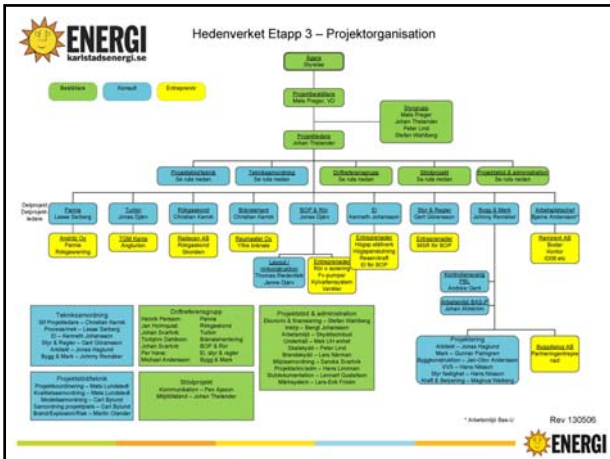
ENERGI
karlstadsenergi.se

Hedenverket Etapp 3 – Projektorganisation

Beställare

Konsult

Entreprenör

Ägare
Styrelse

Projektbeställare
Mats Preger, VD

Styrgrupp
Mats Preger
Johan Thelander
Peter Lind
Stefan Wahlberg

Projektledare
Johan Thelander

Projektstöd/teknik
Se ruta nedan

Teknikssamordning
Se ruta nedan

Driftreferensgrupp
Se ruta nedan

Stödprojekt
Se ruta nedan

Projektstöd & administration
Se ruta nedan

Delprojekt
Delprojektledare

Panna
Lasse Sarberg

Turbin
Jonas Djärv

Rökgasrening
Christian Kernik

Bränslehantering
Christian Kernik

BOP & Rör
Jonas Djärv

El
Kenneth Johansson

Styr & Regler
Gert Ulvenssen

Bygg & Mark
Johnny Reinäker

Arbetsmiljöteknik*
Bjarne Andersson*

Andritz Oy
Panna
Rökgasrening

TGM Kanis
Ångturbin

Rettesen AB
Rökgaskond.
Skorsten

Raumaster Oy
Yttre bränsle

Layout / dokumentation
Thomas Pedersen
Janne Djärv

Entreprenader
Rör o isolering
Fv-pumpar
Kylvattensystem
Ventiler

Entreprenader
Högsp ställverk
Högspänneskning
Reservkraft
El för BOP

Entreprenader
BSR för BOP

Kontrollansvarig
PBL
Anders Gerli

Arbetsmiljö BAS-P
Johan Andersson

Ramirent AB
Bodar
Kontor
IDSB etc

Teknikssamordning
SP Projektledare – Christian Kernik
Processteknik – Lasse Sarberg
El – Kenneth Johansson
Styr & Regler – Gert Ulvenssen
Arkitekt – Jonas Haglund
Bygg & Mark – Johnny Reinäker

Driftreferensgrupp
Henrik Persson
Jan Holmqvist
Johan Svartvik
Torbjörn Dahlsson
Johan Svartvik
Per Hanel
Michael Andersson

Panna
Rökgasrening
Turbin
Bränslehantering
BOP & Rör
El, styr & regler
Bygg & Mark

Projektstöd & administration
Ekonomi & finansiering – Stefan Wahlberg
Inköp – Bengt Johansson
Arbetsmiljö – Skyddsombud
Underhåll – Mats Ulrhamel
Skalskydd – Peter Lind
Brandskydd – Lars Närman
Miljösamordning – Sandra Svartvik
Projektadministratör – Hans Linnman
Slutdokumentation – Lennart Gustafsson
Marksystem – Lars-Erik Frödin

Projektstöd/teknik
Projektsamordning – Mats Lundstedt
Kvalitetssamordning – Mats Lundstedt
Modellsamordning – Carl Bylund
Samordning projektplan – Carl Bylund
Brand/Explosion/Risk – Martin Olander

Stödprojekt
Kommunikation – Per Sjöstrand
Miljötillstånd – Johan Thelander

Projektering
Arkitekt – Jonas Haglund
Mark – Gunnar Palmgren
Byggkonstruktion – Jan-Olov Andersson
VVS – Hans Nilsson
Styr fastighet – Hans Nilsson
Kraft & Belysning – Magnus Wahlberg

Byggdelning AB
Partneringentreprenad

* Arbetsmiljö Bas-U

Rev 130506

ENERGI